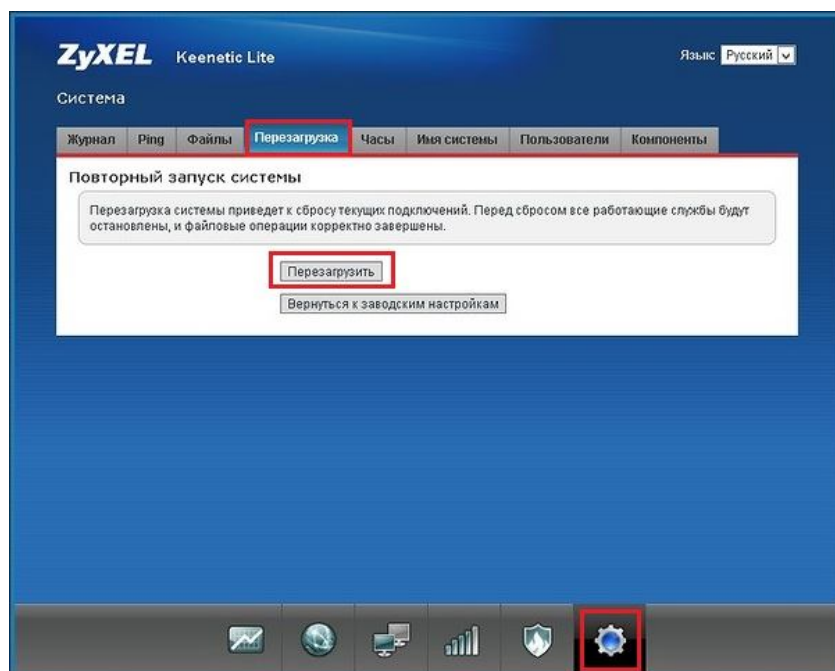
ZyXEL Keenetic Lite

Язык Русский

Система

Журнал | Ping | Файлы | Перезагрузка | Часы | Имя системы | Пользователи | Компоненты

Повторный запуск системы

Перезагрузка системы приведет к сбросу текущих подключений. Перед сбросом все работающие службы будут остановлены, и файловые операции корректно завершены.

Перезагрузить

Вернуться к заводским настройкам